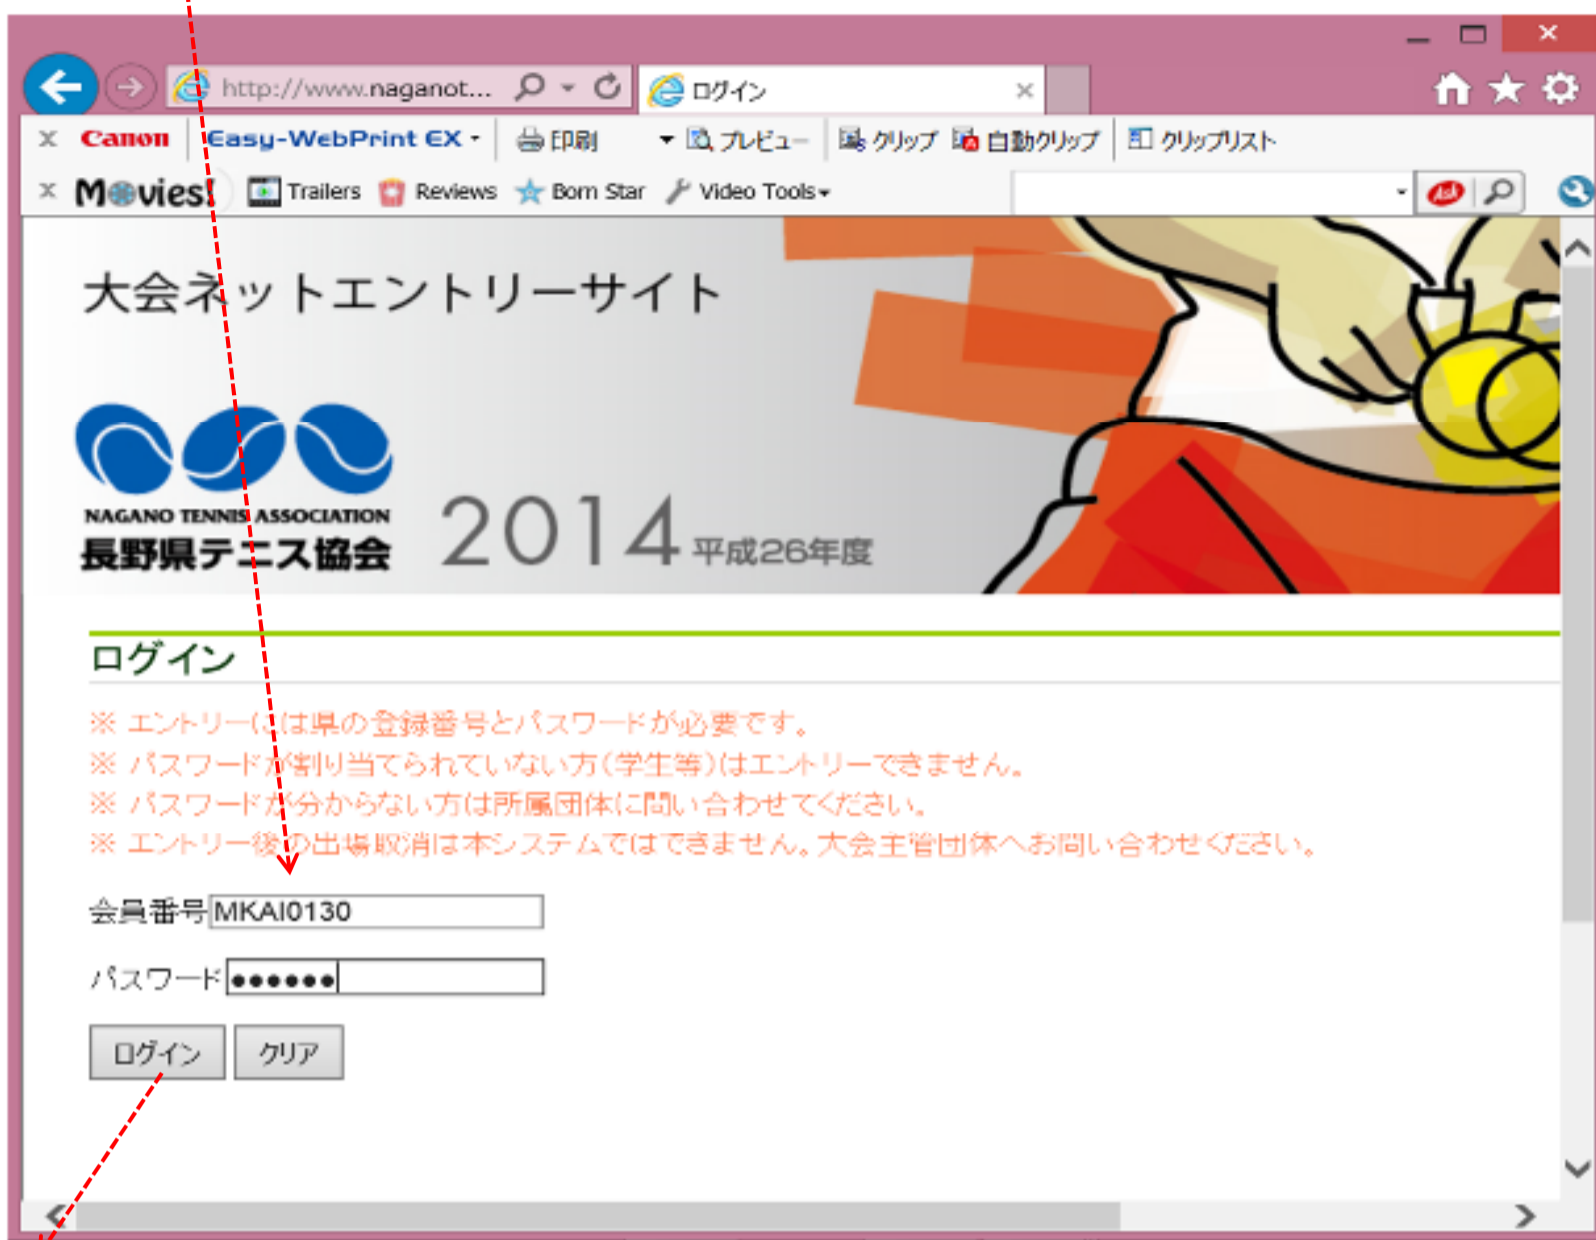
http://www.naganot...
ログイン
Canon Easy-WebPrint EX 印刷 プレビュー クリップ 自動クリップ クリップリスト
Movies! Trailers Reviews Born Star Video Tools

大会ネットエントリーサイト

NAGANO TENNIS ASSOCIATION
長野県テニス協会
2014 平成26年度

ログイン

※ エントリーには県の登録番号とパスワードが必要です。
※ パスワードが割り当てられていない方(学生等)はエントリーできません。
※ パスワードが分からない方は所属団体に問い合わせてください。
※ エントリー後の出場取消は本システムではできません。大会主管団体へお問い合わせください。

会員番号 MKAI0130

パスワード ●●●●●●

ログイン クリア